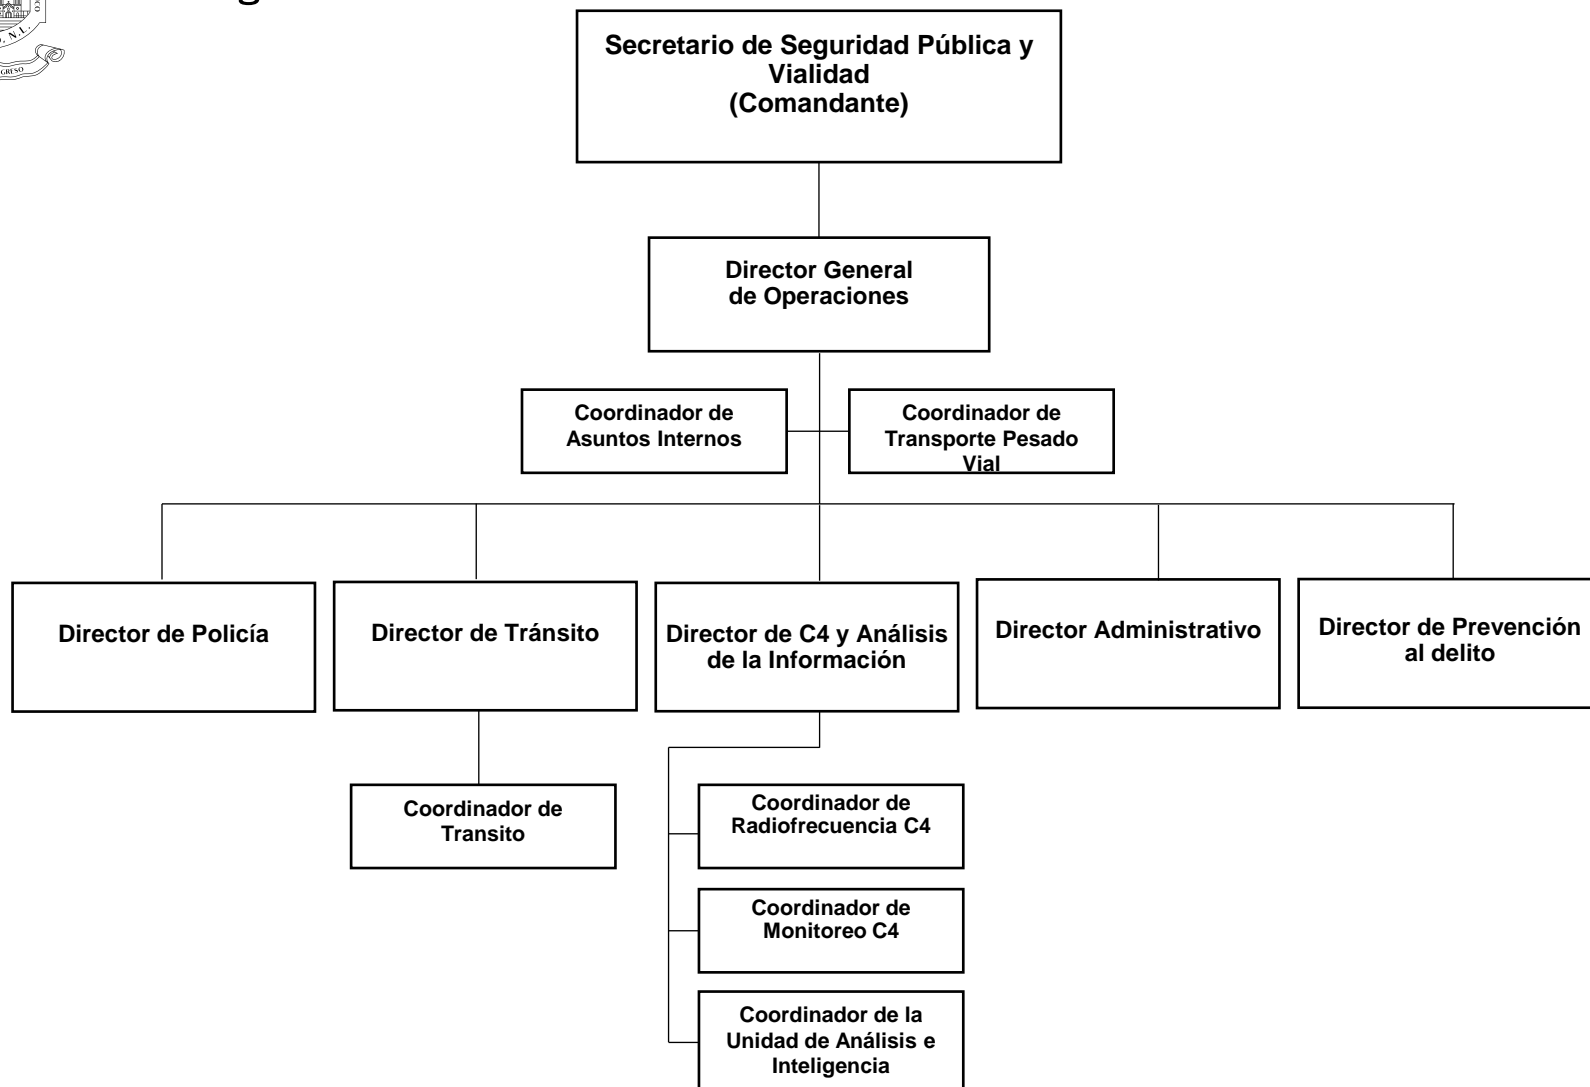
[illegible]

Secretario de Seguridad Pública y Vialidad
(Comandante)

Director General de Operaciones

Coordinador de Asuntos Internos

Coordinador de Transporte Pesado Vial

Director de Policía

Director de Tránsito

Director de C4 y Análisis de la Información

Director Administrativo

Director de Prevención al delito

Coordinador de Transito

Coordinador de Radiofrecuencia C4

Coordinador de Monitoreo C4

Coordinador de la Unidad de Análisis e Inteligencia